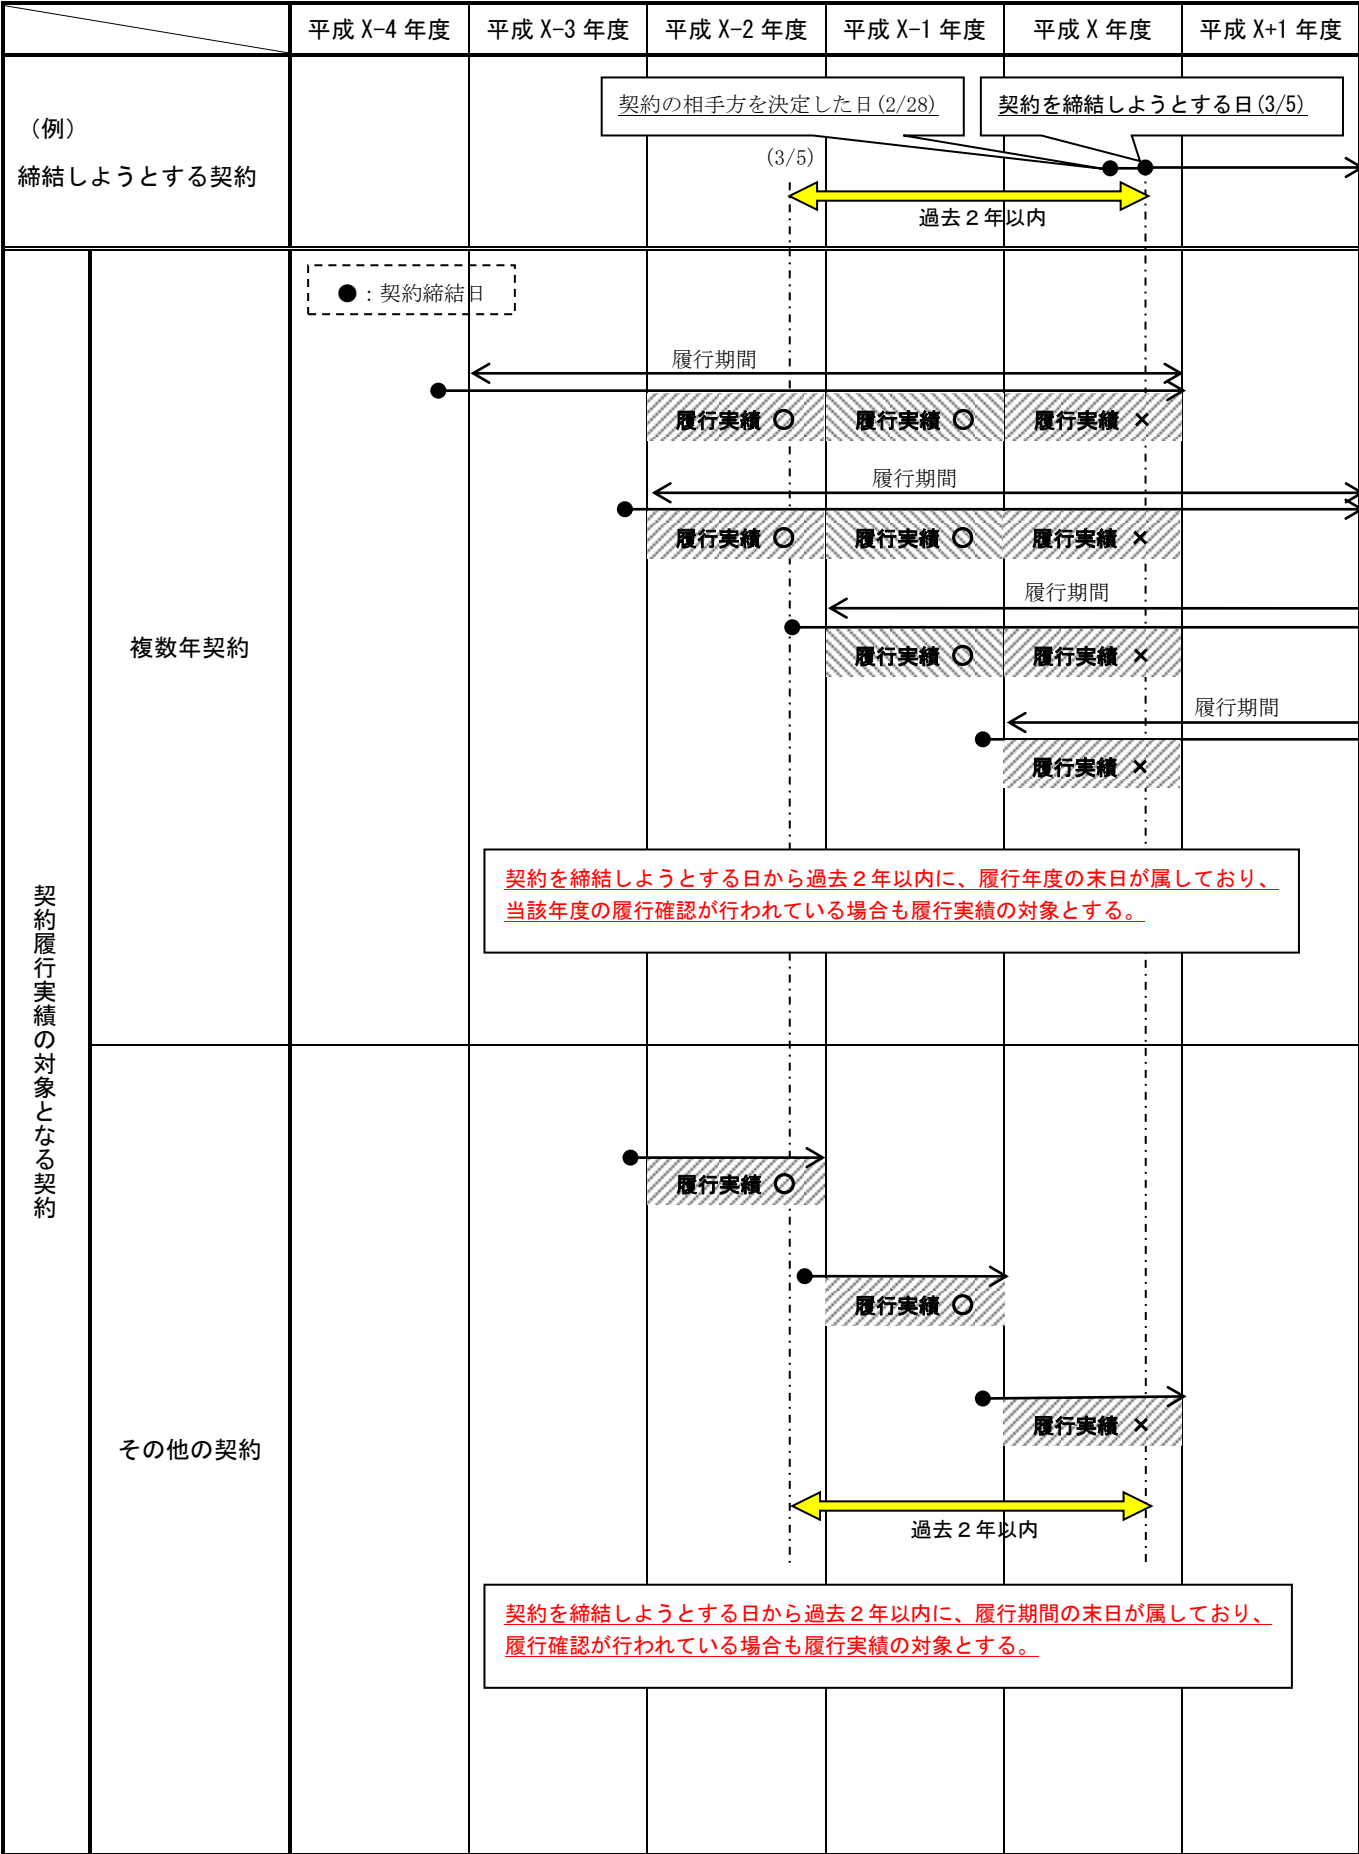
| | 平成 X-4 年度 | 平成 X-3 年度 | 平成 X-2 年度 | 平成 X-1 年度 | 平成 X 年度 | 平成 X+1 年度 |
|---|---|---|---|---|---|---|

（例）
締結しようとする契約

契約の相手方を決定した日（2/28）
契約を締結しようとする日（3/5）
（3/5）
過去２年以内

契約履行実績の対象となる契約

複数年契約

●：契約締結日

履行期間
履行実績 ○　履行実績 ○　履行実績 ×

履行期間
履行実績 ○　履行実績 ○　履行実績 ×

履行期間
履行実績 ○　履行実績 ×

履行期間
履行実績 ×

契約を締結しようとする日から過去２年以内に、履行年度の末日が属しており、当該年度の履行確認が行われている場合も履行実績の対象とする。

その他の契約

履行実績 ○
履行実績 ○
履行実績 ×

過去２年以内

契約を締結しようとする日から過去２年以内に、履行期間の末日が属しており、履行確認が行われている場合も履行実績の対象とする。